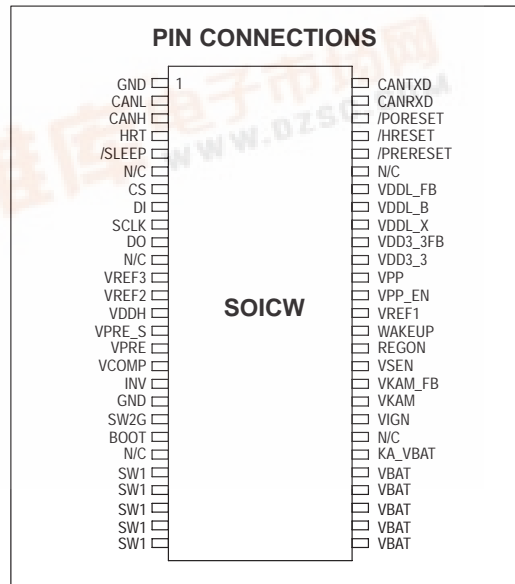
PIN CONNECTIONS

GND
CANL
CANH
HRT
/SLEEP
N/C
CS
DI
SCLK
DO
N/C
VREF3
VREF2
VDDH
VPRE_S
VPRE
VCOMP
INV
GND
SW2G
BOOT
N/C
SW1
SW1
SW1
SW1
SW1

1

SOICW

CANTXD
CANRXD
/PORESET
/HRESET
/PRERESET
N/C
VDDL_FB
VDDL_B
VDDL_X
VDD3_3FB
VDD3_3
VPP
VPP_EN
VREF1
WAKEUP
REGON
VSEN
VKAM_FB
VKAM
VIGN
N/C
KA_VBAT
VBAT
VBAT
VBAT
VBAT
VBAT

维库电子市场网
WWW.DZSC.COM